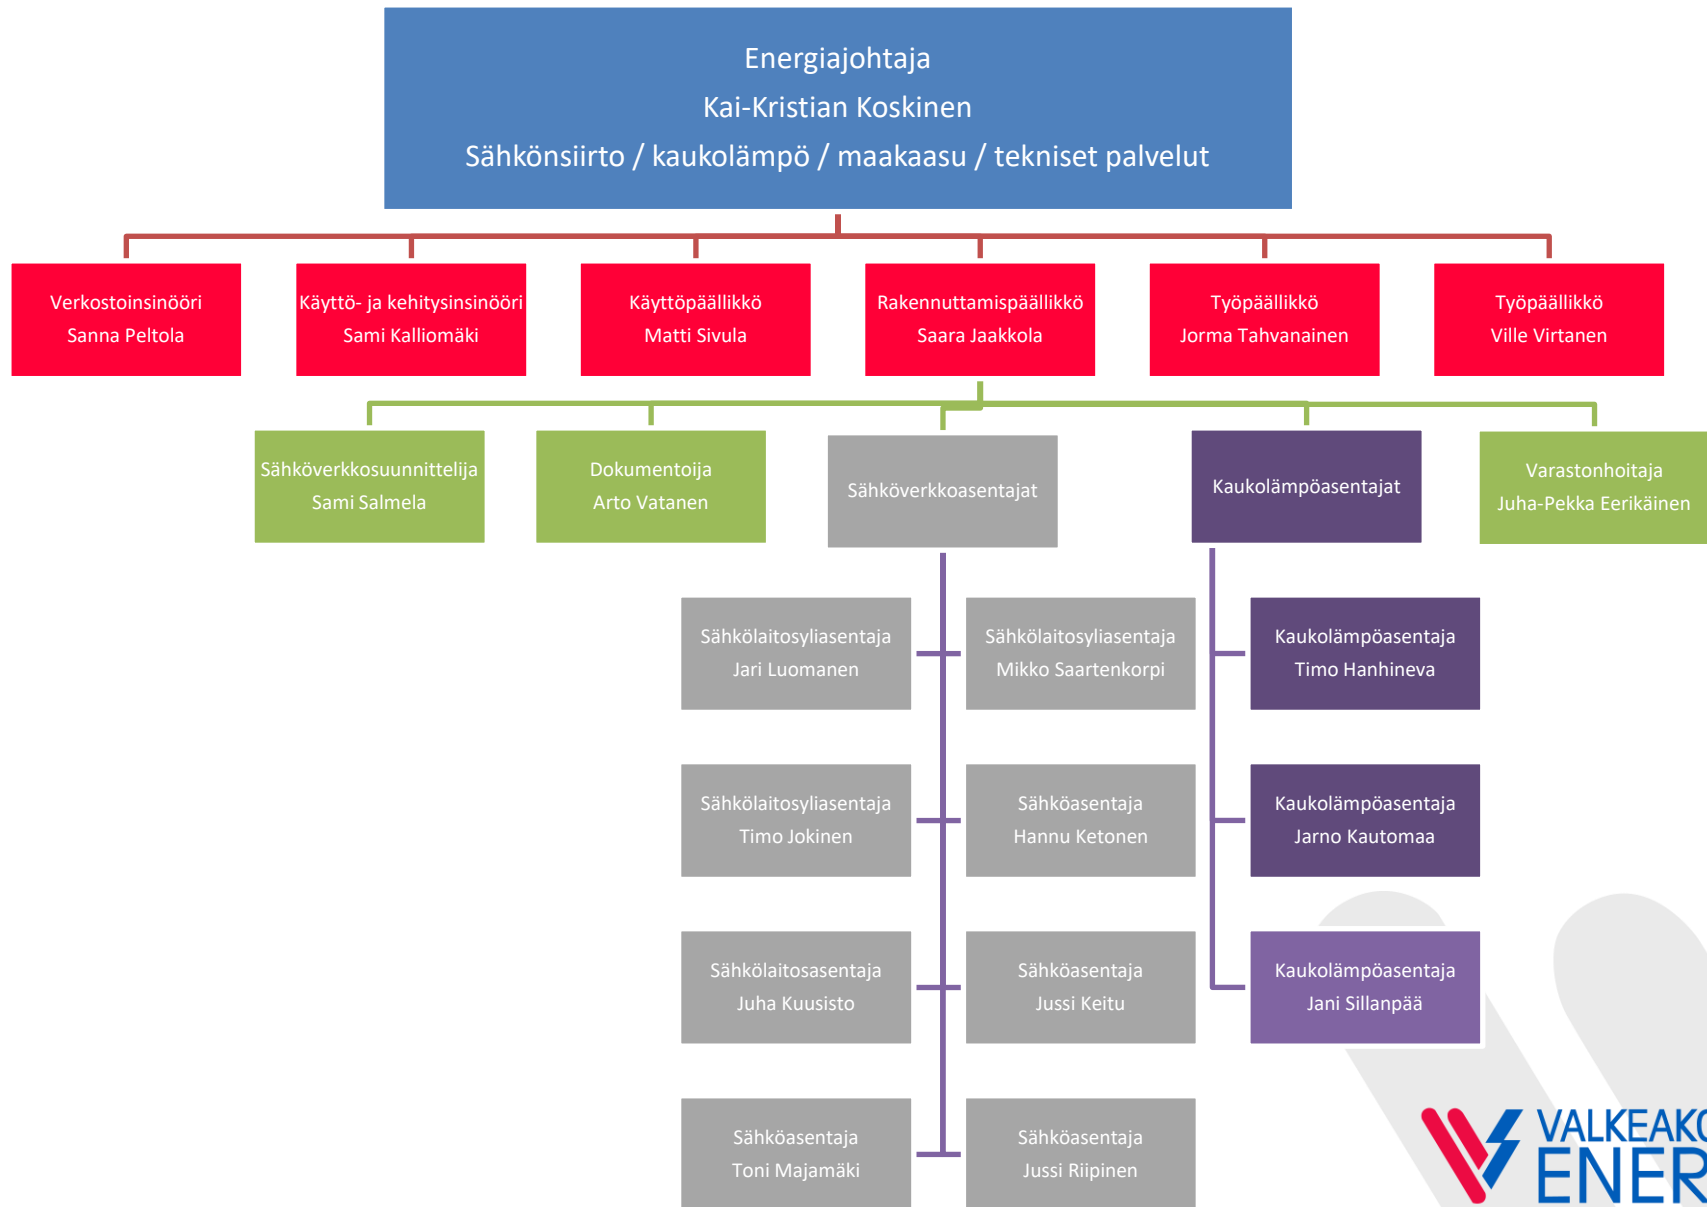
Energiajohtaja
Kai-Kristian Koskinen
Sähkönsiirto / kaukolämpö / maakaasu / tekniset palvelut

Verkostoinsinööri
Sanna Peltola

Käyttö- ja kehitysinsinööri
Sami Kalliomäki

Käyttöpäällikkö
Matti Sivula

Rakennuttamispäällikkö
Saara Jaakkola

Työpäällikkö
Jorma Tahvanainen

Työpäällikkö
Ville Virtanen

Sähköverkkosuunnittelija
Sami Salmela

Dokumentoija
Arto Vatanen

Sähköverkkoasentajat

Kaukolämpöasentajat

Varastonhoitaja
Juha-Pekka Eerikäinen

Sähkölaitosyliasentaja
Jari Luomanen

Sähkölaitosyliasentaja
Mikko Saartenkorpi

Kaukolämpöasentaja
Timo Hanhineva

Sähkölaitosyliasentaja
Timo Jokinen

Sähköasentaja
Hannu Ketonen

Kaukolämpöasentaja
Jarno Kautomaa

Sähkölaitosasentaja
Juha Kuusisto

Sähköasentaja
Jussi Keitu

Kaukolämpöasentaja
Jani Sillanpää

Sähköasentaja
Toni Majamäki

Sähköasentaja
Jussi Riipinen

VALKEAK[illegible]
ENER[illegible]